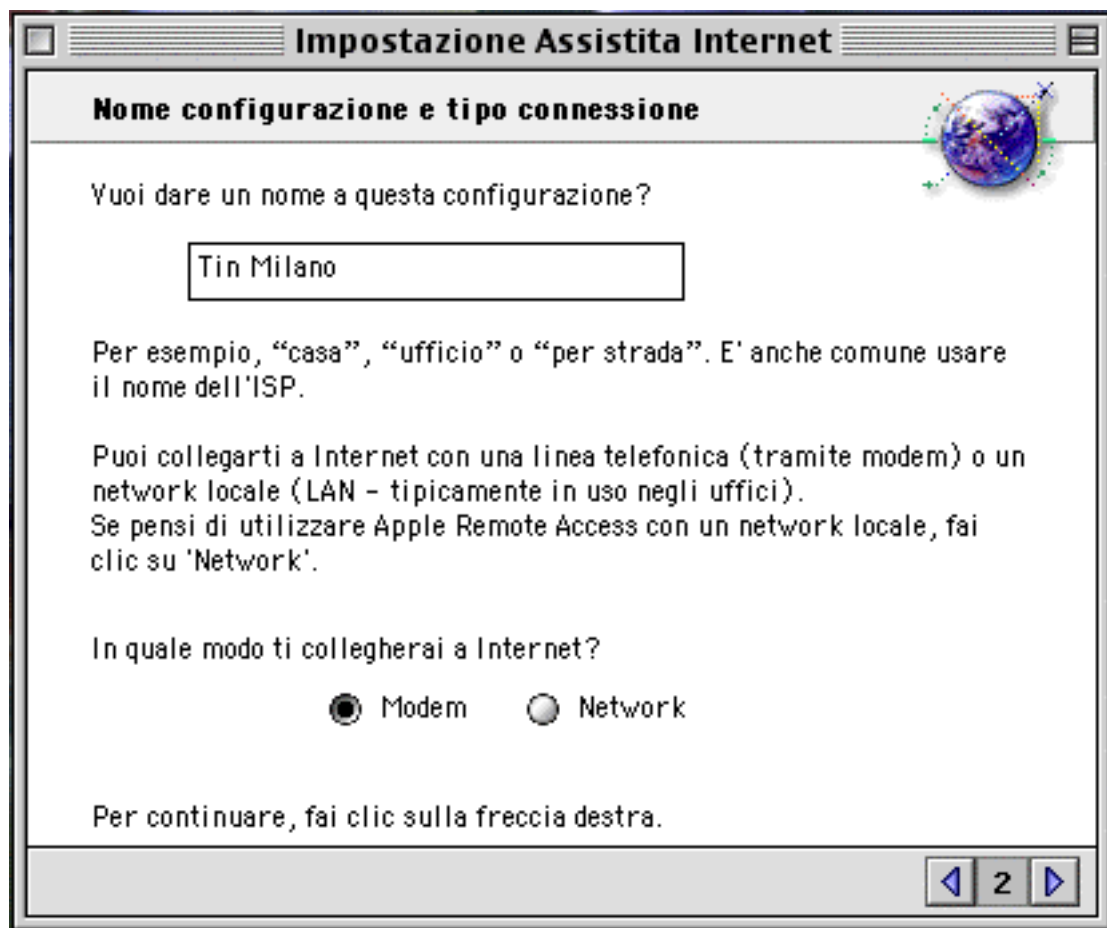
Impostazione Assistita Internet

Nome configurazione e tipo connessione

Vuoi dare un nome a questa configurazione?

Tin Milano

Per esempio, “casa”, “ufficio” o “per strada”. E' anche comune usare il nome dell'ISP.

Puoi collegarti a Internet con una linea telefonica (tramite modem) o un network locale (LAN - tipicamente in uso negli uffici).
Se pensi di utilizzare Apple Remote Access con un network locale, fai clic su 'Network'.

In quale modo ti collegherai a Internet?

Modem Network

Per continuare, fai clic sulla freccia destra.

2